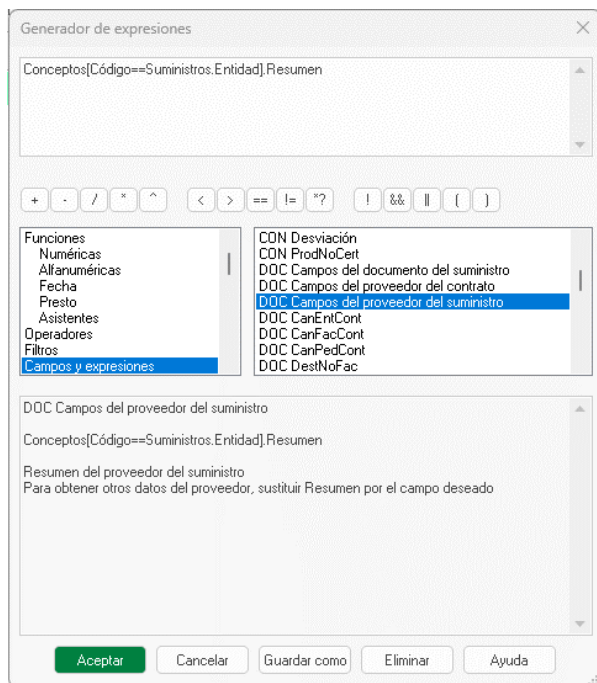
Generador de expresiones

Conceptos[Código==Suministros.Entidad].Resumen

+ - / * ^ < > == != *? ! && || ( )

Funciones
Numéricas
Alfanuméricas
Fecha
Presto
Asistentes
Operadores
Filtros
Campos y expresiones

CON Desviación
CON ProdNoCert
DOC Campos del documento del suministro
DOC Campos del proveedor del contrato
DOC Campos del proveedor del suministro
DOC CanEntCont
DOC CanFacCont
DOC CanPedCont
DOC DestNoFac

DOC Campos del proveedor del suministro

Conceptos[Código==Suministros.Entidad].Resumen

Resumen del proveedor del suministro
Para obtener otros datos del proveedor, sustituir Resumen por el campo deseado

Aceptar | Cancelar | Guardar como | Eliminar | Ayuda